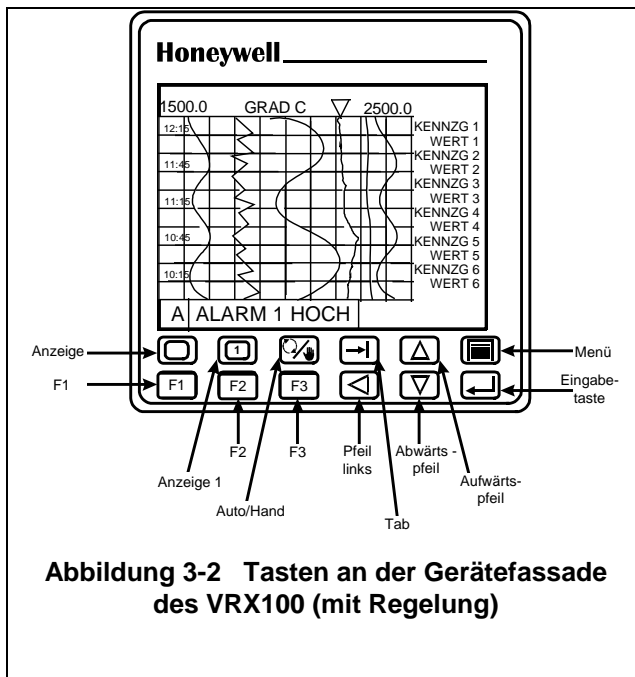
Honeywell

1500.0 GRAD C 2500.0

12:15
11:45
11:15
10:45
10:15

KENNZG 1
WERT 1
KENNZG 2
WERT 2
KENNZG 3
WERT 3
KENNZG 4
WERT 4
KENNZG 5
WERT 5
KENNZG 6
WERT 6

A ALARM 1 HOCH

Anzeige
1
Menü
F1
F1
F2
F3
Eingabetaste
F2
F3
Pfeil links
Abwärts - pfeil
Aufwärts- pfeil
Anzeige 1
Auto/Hand
Tab

Abbildung 3-2 Tasten an der Gerätefassade des VRX100 (mit Regelung)